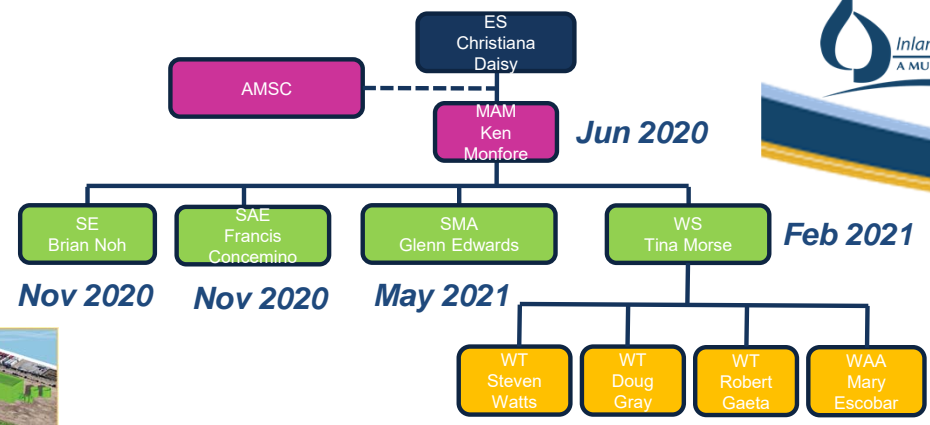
ES
Christiana
Daisy

AMSC

MAM
Ken
Monfore

Jun 2020

Inlan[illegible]
A MU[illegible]

SE
Brian Noh

SAE
Francis
Concemino

SMA
Glenn Edwards

WS
Tina Morse

Feb 2021

Nov 2020

Nov 2020

May 2021

WT
Steven
Watts

WT
Doug
Gray

WT
Robert
Gaeta

WAA
Mary
Escobar